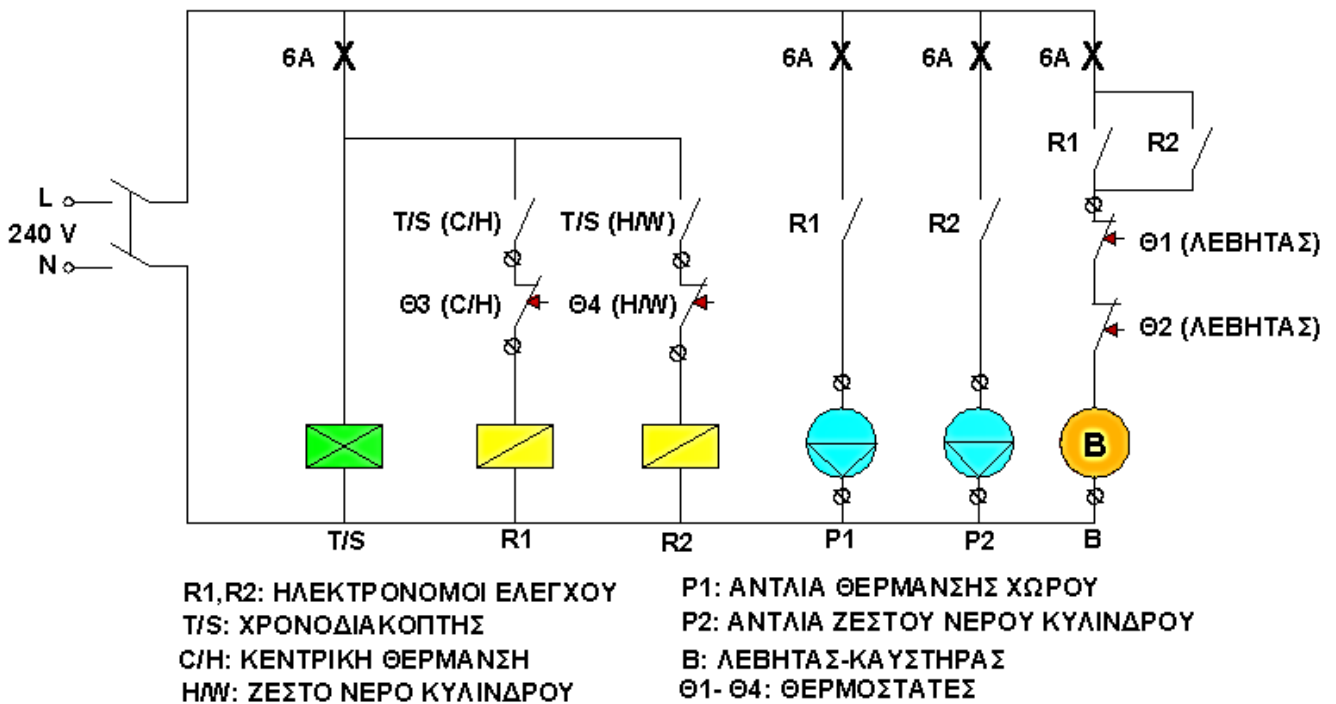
6A
6A
6A
6A

L
240 V
N

T/S (C/H)
T/S (H/W)
R1
R2
R1
R2
Θ1 (ΛΕΒΗΤΑΣ)
Θ3 (C/H)
Θ4 (H/W)
Θ2 (ΛΕΒΗΤΑΣ)

B

T/S
R1
R2
P1
P2
B

R1,R2: ΗΛΕΚΤΡΟΝΟΜΟΙ ΕΛΕΓΧΟΥ
T/S: ΧΡΟΝΟΔΙΑΚΟΠΤΗΣ
C/H: ΚΕΝΤΡΙΚΗ ΘΕΡΜΑΝΣΗ
H/W: ΖΕΣΤΟ ΝΕΡΟ ΚΥΛΙΝΔΡΟΥ

P1: ΑΝΤΛΙΑ ΘΕΡΜΑΝΣΗΣ ΧΩΡΟΥ
P2: ΑΝΤΛΙΑ ΖΕΣΤΟΥ ΝΕΡΟΥ ΚΥΛΙΝΔΡΟΥ
B: ΛΕΒΗΤΑΣ-ΚΑΥΣΤΗΡΑΣ
Θ1- Θ4: ΘΕΡΜΟΣΤΑΤΕΣ